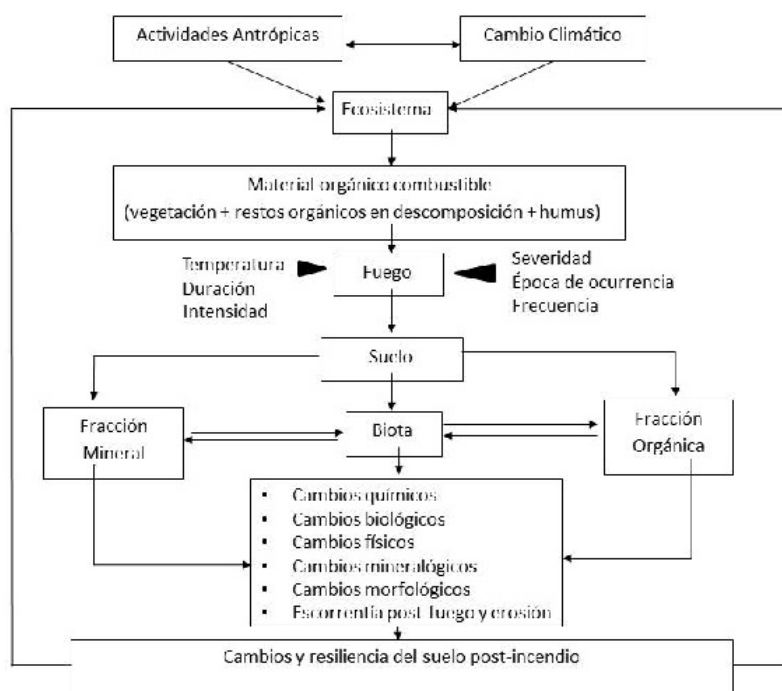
Actividades Antrópicas

Cambio Climático

Ecosistema

Material orgánico combustible
(vegetación + restos orgánicos en descomposición + humus)

Temperatura
Duración
Intensidad

Fuego

Severidad
Época de ocurrencia
Frecuencia

Suelo

Fracción Mineral

Biota

Fracción Orgánica

- Cambios químicos
- Cambios biológicos
- Cambios físicos
- Cambios mineralógicos
- Cambios morfológicos
- Escorrentía post-fuego y erosión

Cambios y resiliencia del suelo post-incendio